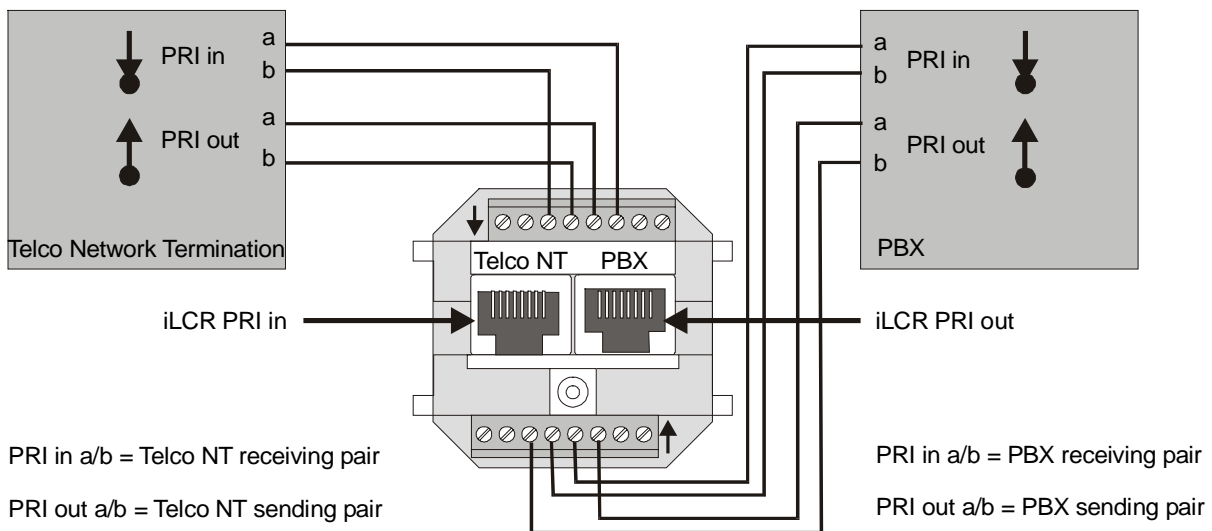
PRI in
a
b
PRI out
a
b
Telco Network Termination

a
b
PRI in
a
b
PRI out
PBX

Telco NT
PBX

iLCR PRI in
iLCR PRI out

PRI in a/b = Telco NT receiving pair

PRI out a/b = Telco NT sending pair

PRI in a/b = PBX receiving pair

PRI out a/b = PBX sending pair